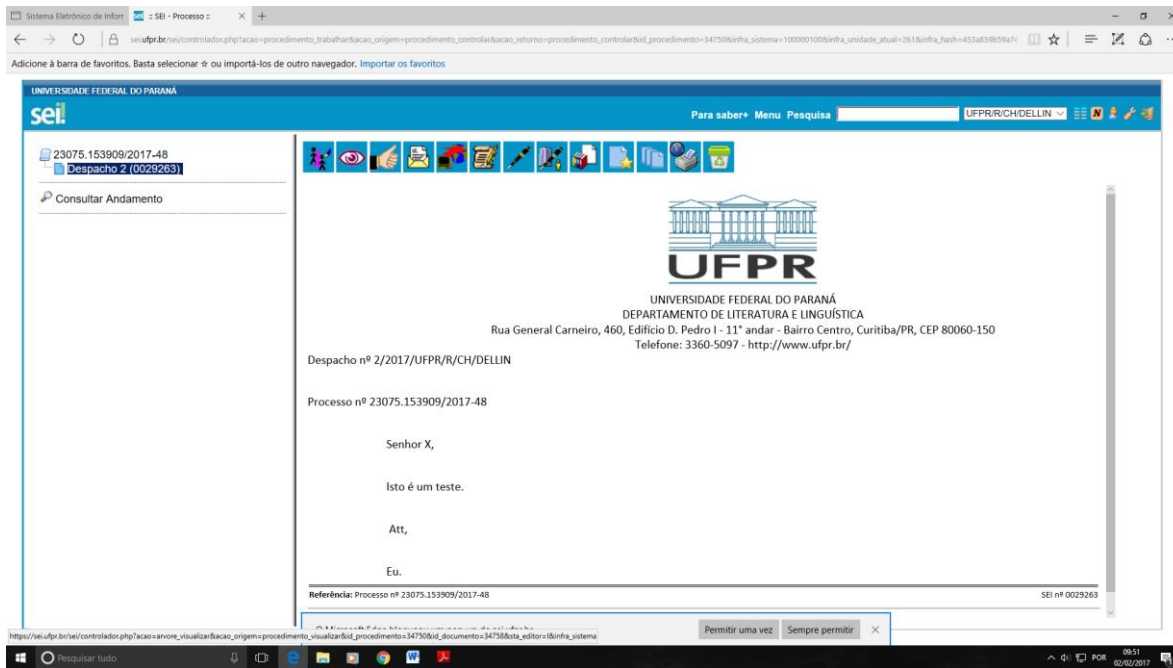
Sistema Eletrônico de Inforr | :: SEI - Processo :: × +

sei.ufpr.br/sei/controlador.php?acao=procedimento_trabalhar&acao_origem=procedimento_controlar&acao_retorno=procedimento_controlar&id_procedimento=34750&infra_sistema=100000100&infra_unidade_atual=261&infra_hash=453a859b59a7

Adicione à barra de favoritos. Basta selecionar ☆ ou importá-los de outro navegador. Importar os favoritos

UNIVERSIDADE FEDERAL DO PARANÁ

sei!

Para saber+ Menu Pesquisa

UFPR/R/CH/DELLIN

23075.153909/2017-48
Despacho 2 (0029263)

Consultar Andamento

UFPR

UNIVERSIDADE FEDERAL DO PARANÁ
DEPARTAMENTO DE LITERATURA E LINGUÍSTICA
Rua General Carneiro, 460, Edifício D. Pedro I - 11° andar - Bairro Centro, Curitiba/PR, CEP 80060-150
Telefone: 3360-5097 - http://www.ufpr.br/

Despacho nº 2/2017/UFPR/R/CH/DELLIN

Processo nº 23075.153909/2017-48

Senhor X,

Isto é um teste.

Att,

Eu.

Referência: Processo nº 23075.153909/2017-48

SEI nº 0029263

https://sei.ufpr.br/sei/controlador.php?acao=arvore_visualizar&acao_origem=procedimento_visualizar&id_procedimento=34750&id_documento=34758&sta_editor=I&infra_sistema

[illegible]

Permitir uma vez Sempre permitir ×

Pesquisar tudo

POR 09:51 02/02/2017